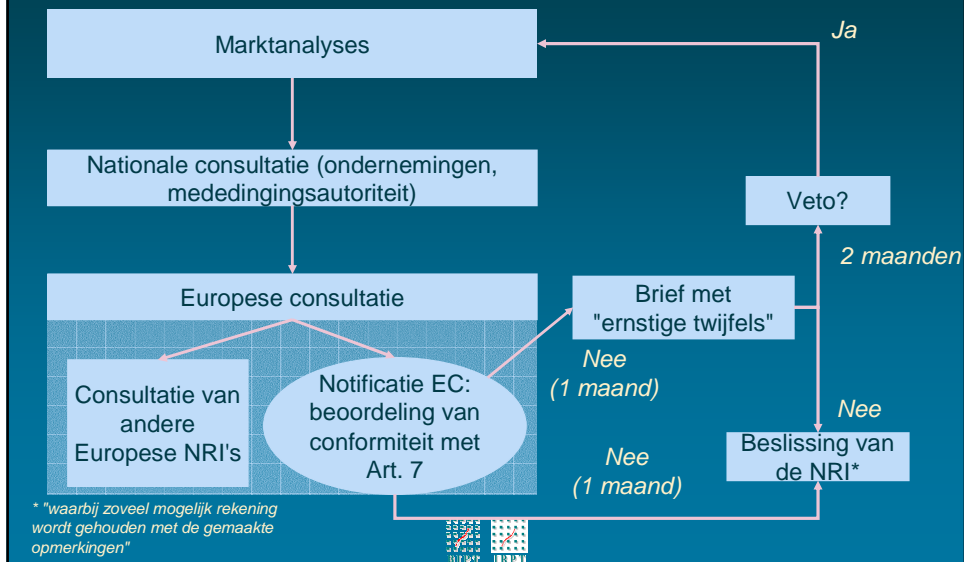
Marktanalyses

Ja

Nationale consultatie (ondernemingen, mededingingsautoriteit)

Veto?

2 maanden

Europese consultatie

Brief met "ernstige twijfels"

Nee (1 maand)

Consultatie van andere Europese NRI's

Notificatie EC: beoordeling van conformiteit met Art. 7

Nee

Beslissing van de NRI*

Nee (1 maand)

* "waarbij zoveel mogelijk rekening wordt gehouden met de gemaakte opmerkingen"